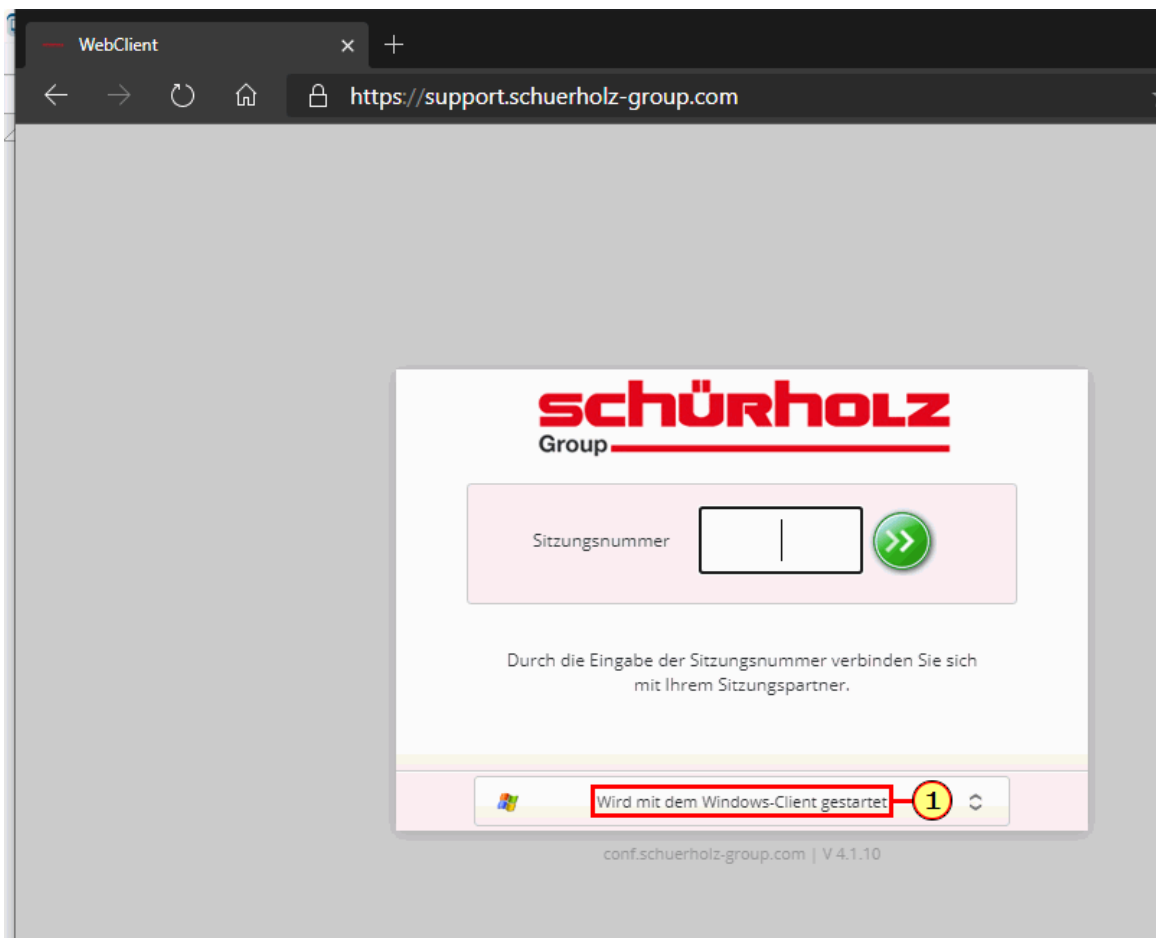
WebClient

https://support.schuerholz-group.com

schürholz
Group

Sitzungsnummer

Durch die Eingabe der Sitzungsnummer verbinden Sie sich mit Ihrem Sitzungspartner.

Wird mit dem Windows-Client gestartet

1

conf.schuerholz-group.com | V 4.1.10